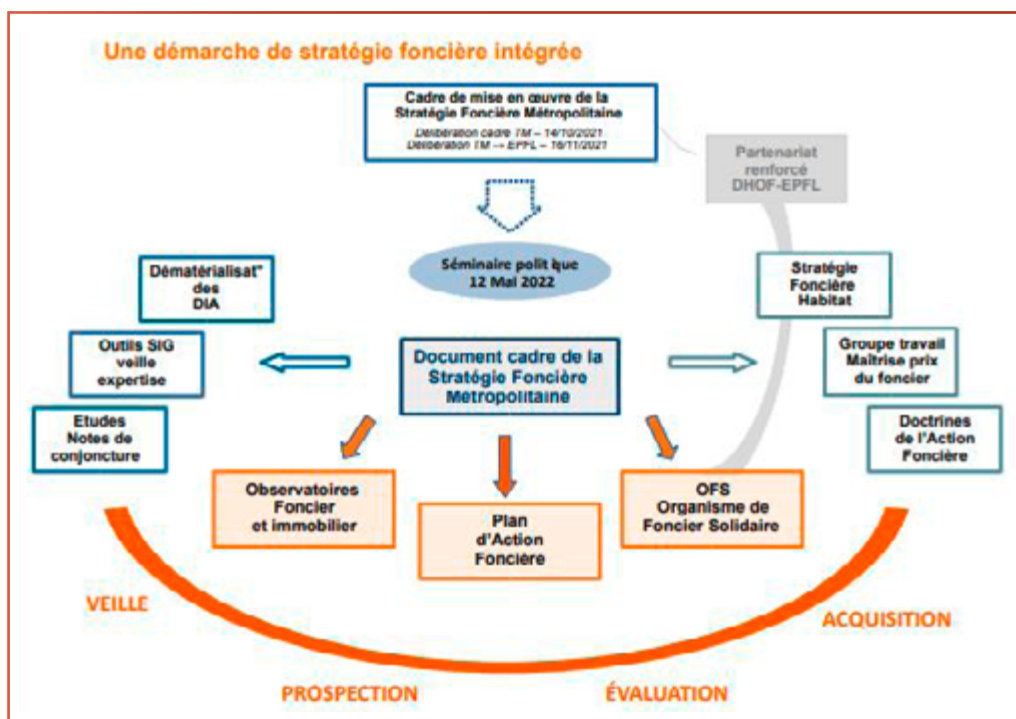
Une démarche de stratégie foncière intégrée

Cadre de mise en œuvre de la Stratégie Foncière Métropolitaine
Délibération cadre TM – 14/10/2021
Délibération TM → EPFL – 16/11/2021

Partenariat renforcé DHOF-EPFL

Séminaire polit que 12 Mai 2022

Dématérialisat° des DIA

Outils SIG veille expertise

Etudes Notes de conjoncture

Document cadre de la Stratégie Foncière Métropolitaine

Stratégie Foncière Habitat

Groupe travail Maîtrise prix du foncier

Doctrines de l'Action Foncière

Observatoires Foncier et immobilier

Plan d'Action Foncière

OFS Organisme de Foncier Solidaire

VEILLE

ACQUISITION

PROSPECTION

ÉVALUATION